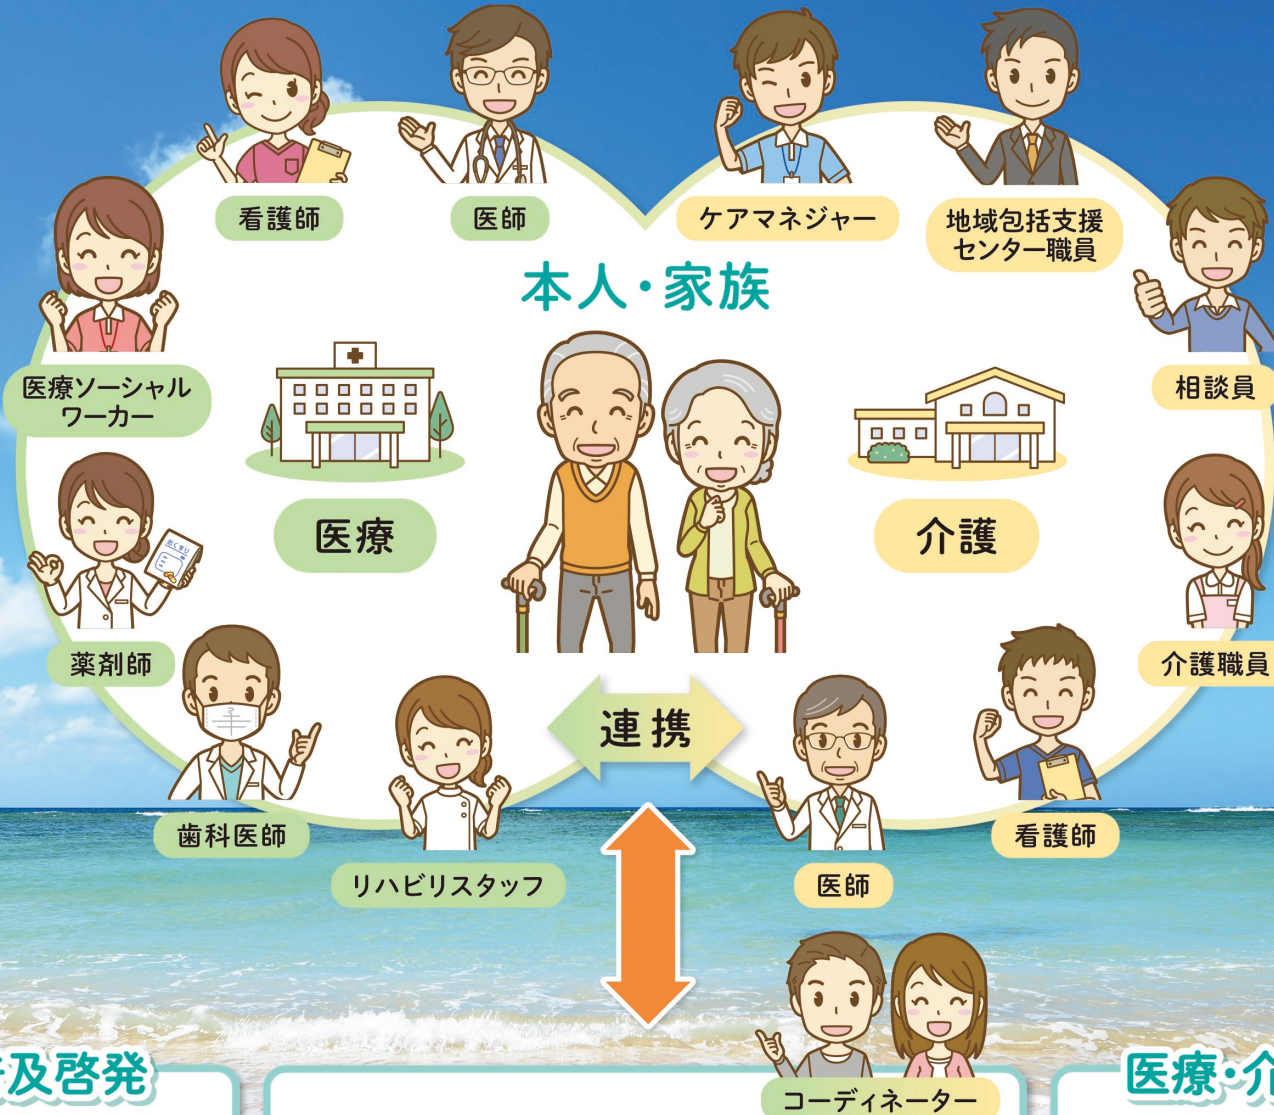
看護師

医師

ケアマネジャー

地域包括支援センター職員

本人・家族

医療ソーシャルワーカー

相談員

医療

介護

介護職員

薬剤師

連携

歯科医師

リハビリスタッフ

医師

看護師

及啓発

コーディネーター

医療・介